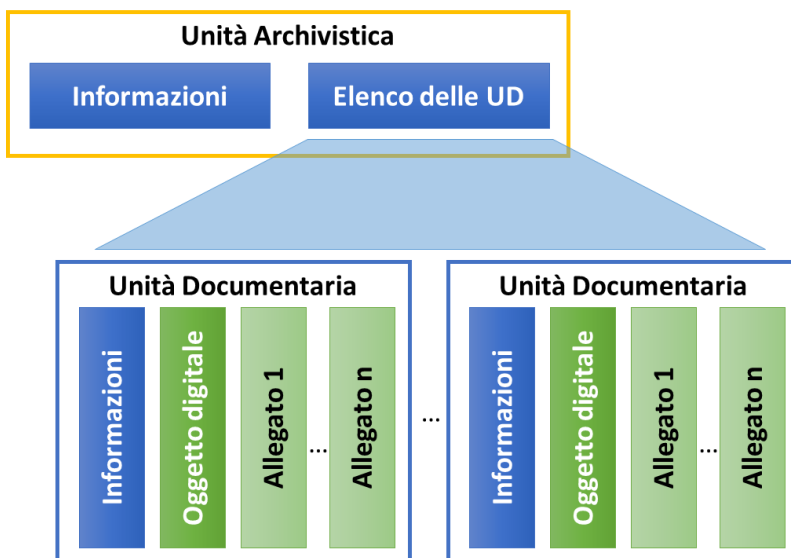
Unità Archivistica

Informazioni

Elenco delle UD

Unità Documentaria

Informazioni

Oggetto digitale

Allegato 1

…

Allegato n

…

Unità Documentaria

Informazioni

Oggetto digitale

Allegato 1

…

Allegato n